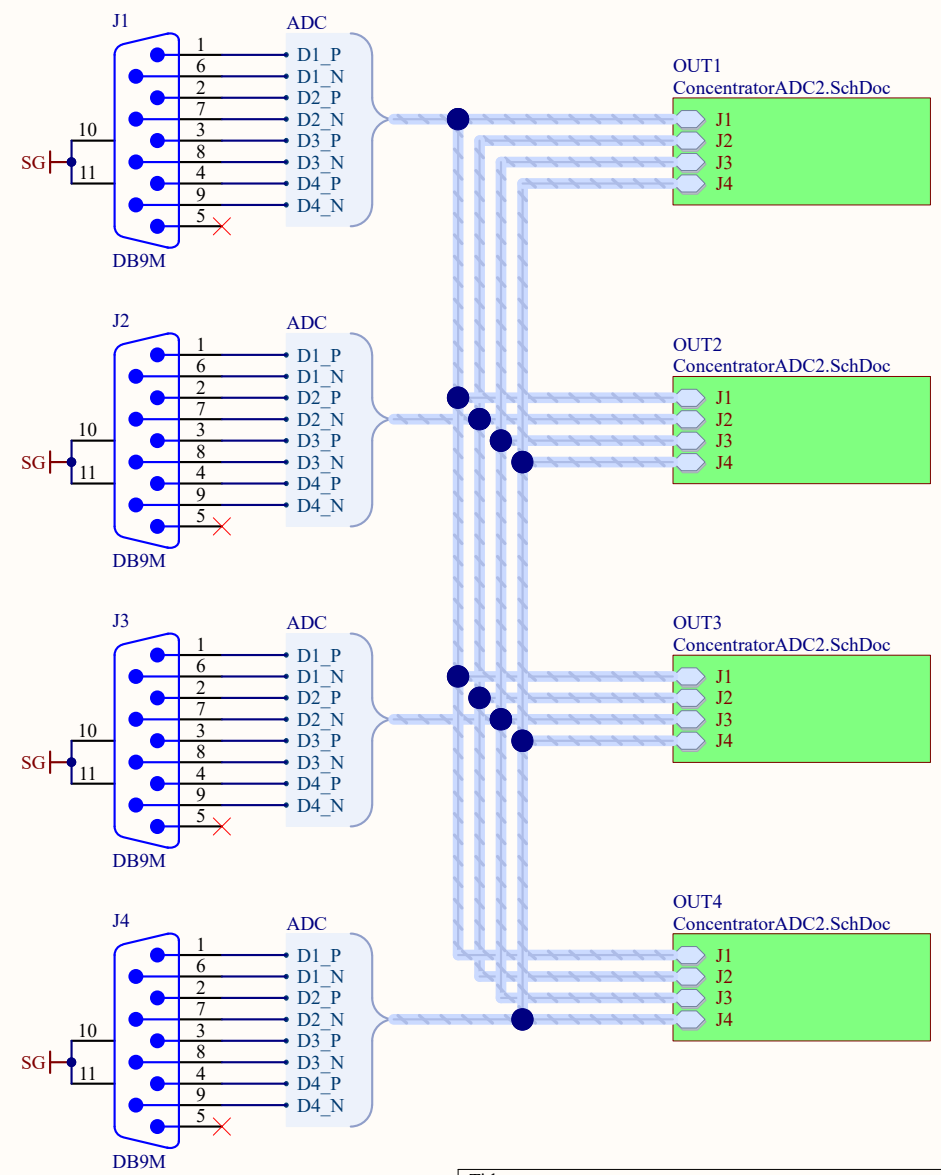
J1
10
11
SG
1
6
2
7
3
8
4
9
5
DB9M
ADC
D1_P
D1_N
D2_P
D2_N
D3_P
D3_N
D4_P
D4_N

OUT1
ConcentratorADC2.SchDoc
J1
J2
J3
J4

J2
10
11
SG
1
6
2
7
3
8
4
9
5
DB9M
ADC
D1_P
D1_N
D2_P
D2_N
D3_P
D3_N
D4_P
D4_N

OUT2
ConcentratorADC2.SchDoc
J1
J2
J3
J4

J3
10
11
SG
1
6
2
7
3
8
4
9
5
DB9M
ADC
D1_P
D1_N
D2_P
D2_N
D3_P
D3_N
D4_P
D4_N

OUT3
ConcentratorADC2.SchDoc
J1
J2
J3
J4

J4
10
11
SG
1
6
2
7
3
8
4
9
5
DB9M
ADC
D1_P
D1_N
D2_P
D2_N
D3_P
D3_N
D4_P
D4_N

OUT4
ConcentratorADC2.SchDoc
J1
J2
J3
J4

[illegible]